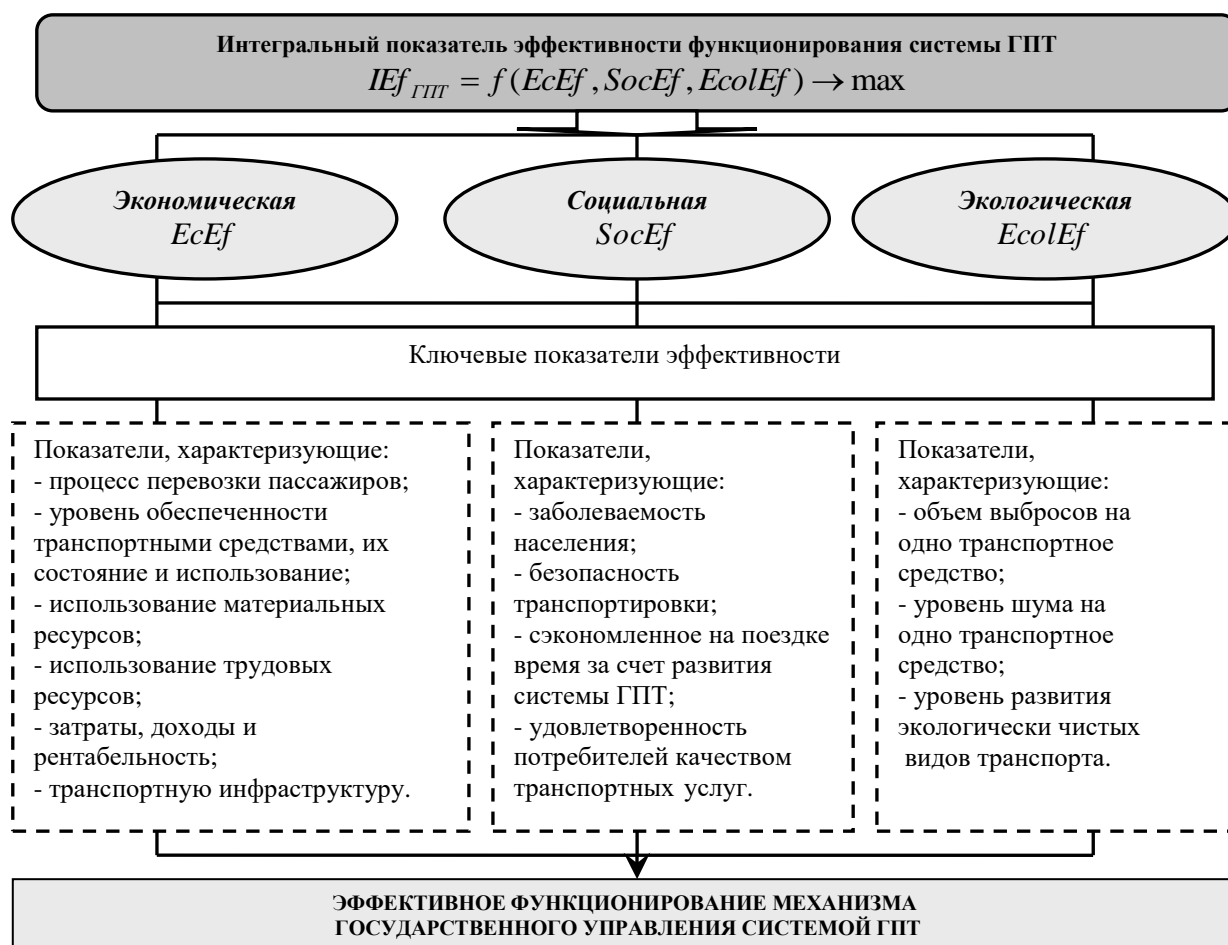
Интегральный показатель эффективности функционирования системы ГПТ
$IEf_{ГПТ} = f(EcEf, SocEf, EcolEf) \rightarrow \max$

Экономическая
$EcEf$

Социальная
$SocEf$

Экологическая
$EcolEf$

Ключевые показатели эффективности

Показатели, характеризующие:
- процесс перевозки пассажиров;
- уровень обеспеченности транспортными средствами, их состояние и использование;
- использование материальных ресурсов;
- использование трудовых ресурсов;
- затраты, доходы и рентабельность;
- транспортную инфраструктуру.

Показатели, характеризующие:
- заболеваемость населения;
- безопасность транспортировки;
- сэкономленное на поездке время за счет развития системы ГПТ;
- удовлетворенность потребителей качеством транспортных услуг.

Показатели, характеризующие:
- объем выбросов на одно транспортное средство;
- уровень шума на одно транспортное средство;
- уровень развития экологически чистых видов транспорта.

ЭФФЕКТИВНОЕ ФУНКЦИОНИРОВАНИЕ МЕХАНИЗМА ГОСУДАРСТВЕННОГО УПРАВЛЕНИЯ СИСТЕМОЙ ГПТ